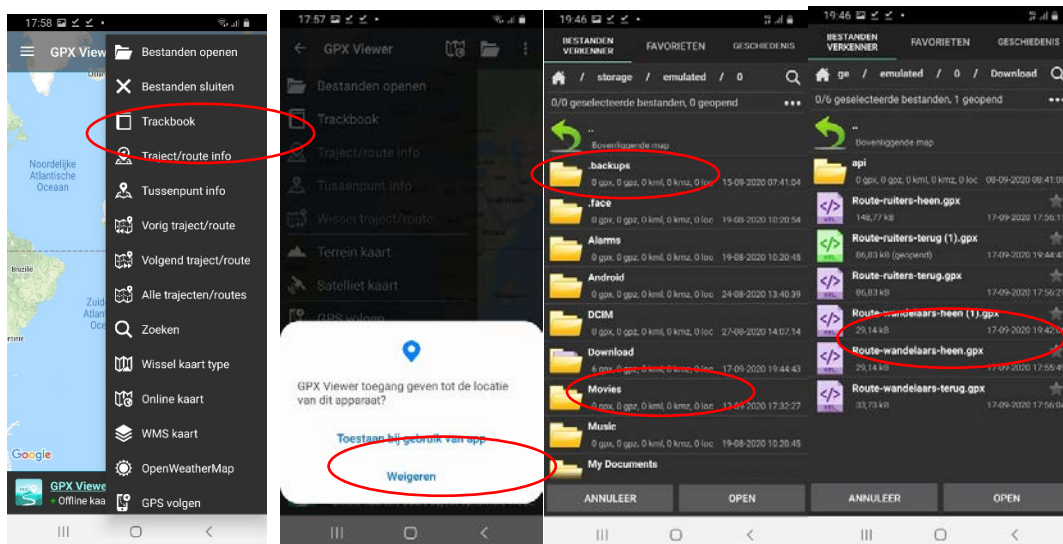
17:58

GPX Viewer

Bestanden openen
Bestanden sluiten
Trackbook
Traject/route info
Tussenpunt info
Vorig traject/route
Volgend traject/route
Alle trajecten/routes
Zoeken
Wissel kaart type
Online kaart
WMS kaart
OpenWeatherMap
GPS volgen

Noordelijke Atlantische Oceaan
Brazilië
Zuid Atla Oce
Google
GPX Viewer
+ Offline kaa

17:57

GPX Viewer
Bestanden openen
Trackbook
Traject/route info
Tussenpunt info
Wissel traject/route
Terrein kaart
Satelliet kaart
GPS volgen

GPX Viewer toegang geven tot de locatie van dit apparaat?
Toestaan bij gebruik van app
Weigeren

19:46

BESTANDEN VERKENNER
FAVORIETEN
GESCHIEDENIS
/ storage / emulated / 0
0/0 geselecteerde bestanden, 0 geopend
..
Bovenliggende map
.backups
0 gpx, 0 gpz, 0 kml, 0 kmz, 0 loc 15-09-2020 07:41:04
.face
0 gpx, 0 gpz, 0 kml, 0 kmz, 0 loc 19-08-2020 10:20:54
Alarms
0 gpx, 0 gpz, 0 kml, 0 kmz, 0 loc 19-08-2020 10:20:45
Android
0 gpx, 0 gpz, 0 kml, 0 kmz, 0 loc 24-08-2020 13:40:39
DCIM
0 gpx, 0 gpz, 0 kml, 0 kmz, 0 loc 27-08-2020 14:07:14
Download
6 gpx, 0 gpz, 0 kml, 0 kmz, 0 loc 17-09-2020 19:44:43
Movies
0 gpx, 0 gpz, 0 kml, 0 kmz, 0 loc 13-09-2020 17:32:27
Music
0 gpx, 0 gpz, 0 kml, 0 kmz, 0 loc 19-08-2020 10:20:45
My Documents
ANNULEER
OPEN

19:46

BESTANDEN VERKENNER
FAVORIETEN
GESCHIEDENIS
ge / emulated / 0 / Download
0/6 geselecteerde bestanden, 1 geopend
..
Bovenliggende map
api
0 gpx, 0 gpz, 0 kml, 0 kmz, 0 loc 08-09-2020 08:41:0
Route-ruiters-heen.gpx
148,77 kB 17-09-2020 17:56:1
Route-ruiters-terug (1).gpx
86,83 kB (geopend) 17-09-2020 19:44:4
Route-ruiters-terug.gpx
86,83 kB 17-09-2020 17:56:2
Route-wandelaars-heen (1).gpx
29,14 kB 17-09-2020 19:42:0
Route-wandelaars-heen.gpx
29,14 kB 17-09-2020 17:55:4
Route-wandelaars-terug.gpx
33,73 kB 17-09-2020 17:56:0
ANNULEER
OPEN